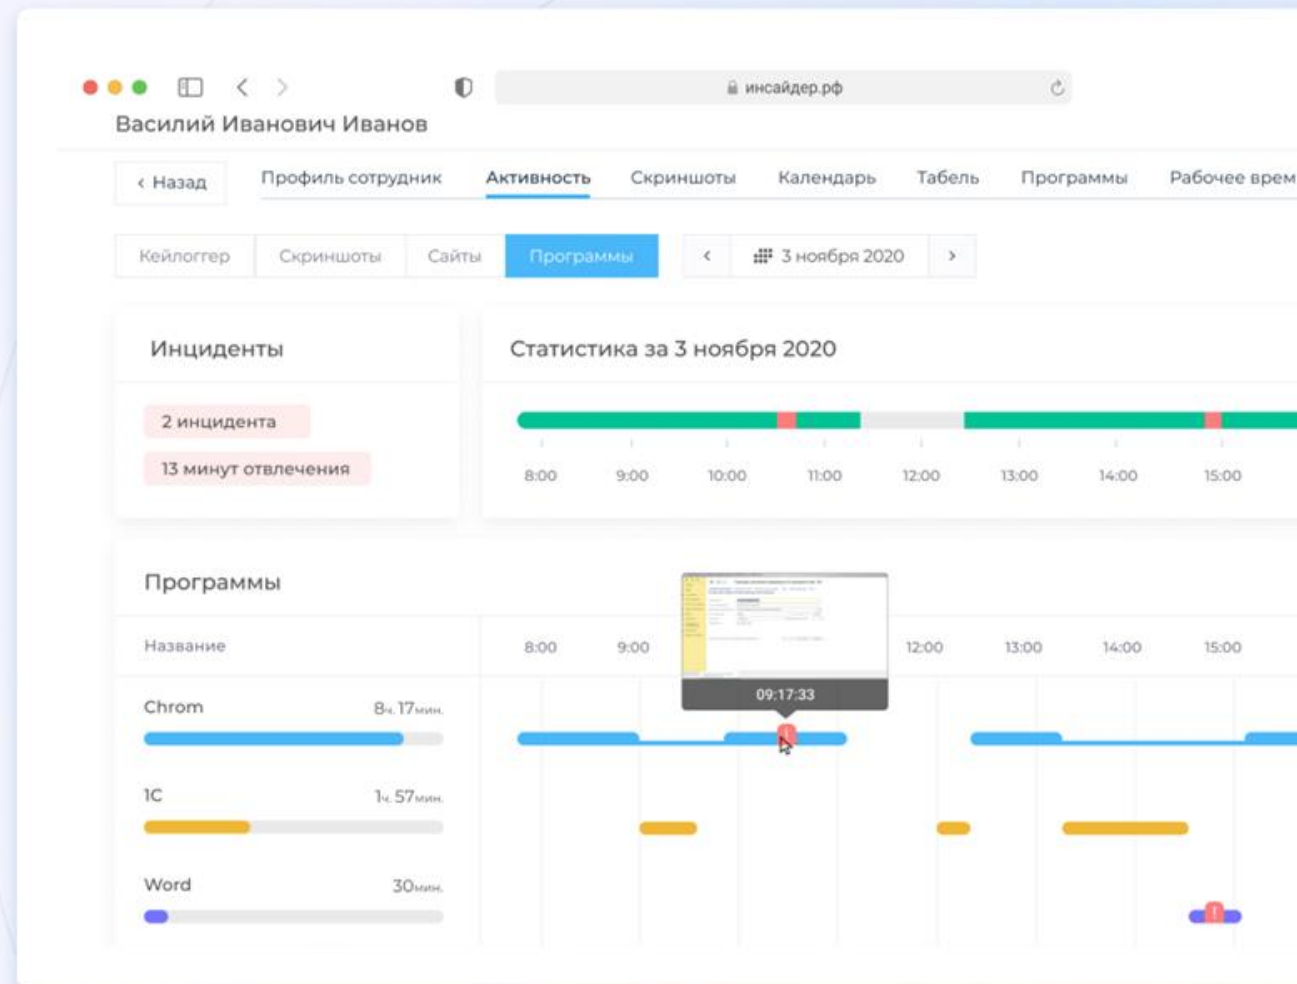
инсайдер.рф

Василий Иванович Иванов

‹ Назад | Профиль сотрудник | Активность | Скриншоты | Календарь | Табель | Программы | Рабочее врем

Кейлоггер | Скриншоты | Сайты | Программы | ‹ | 3 ноября 2020 | ›

Инциденты

2 инцидента

13 минут отвлечения

Статистика за 3 ноября 2020

8:00 9:00 10:00 11:00 12:00 13:00 14:00 15:00

Программы

Название

8:00 9:00 12:00 13:00 14:00 15:00

09:17:33

Chrom 8ч. 17мин.

1C 1ч. 57мин.

Word 30мин.